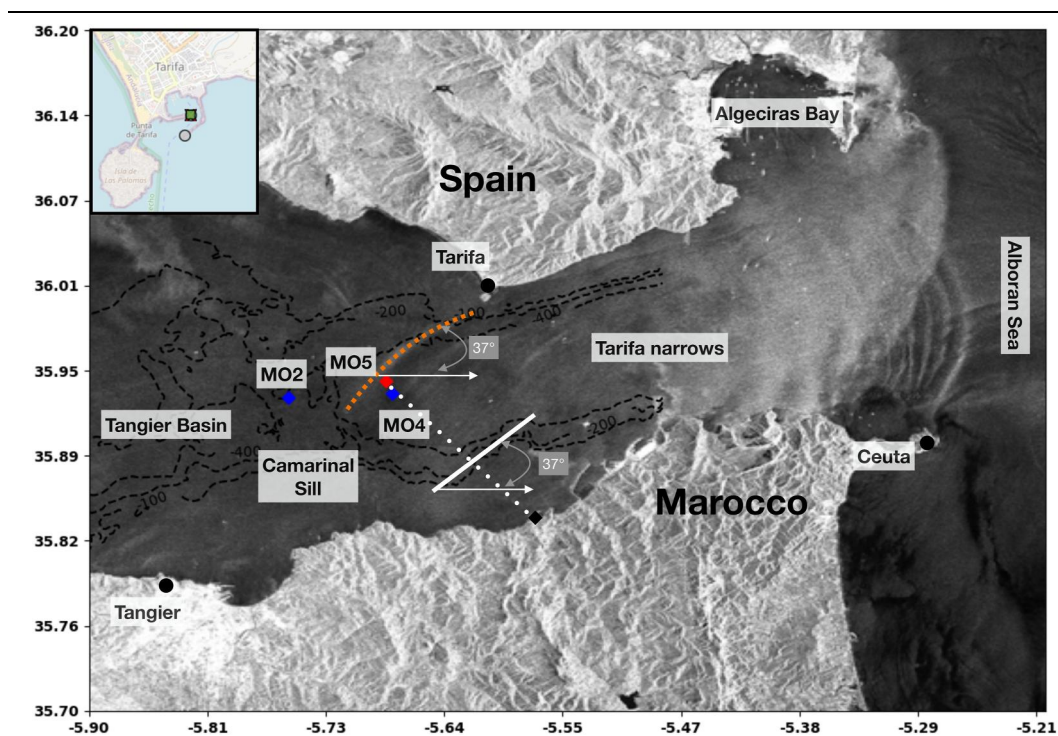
36.20
36.14
36.07
36.01
35.95
35.89
35.82
35.76
35.70

Tarifa
Punta de Tarifa
Isla de Las Palomas

Algeciras Bay
Spain
Tarifa
Alboran Sea
-200
-400
37°
Tarifa narrows
MO5
MO2
MO4
Tangier Basin
-400
-100
Camarinal Sill
37°
-200
Ceuta
Marocco
Tangier

-5.90
-5.81
-5.73
-5.64
-5.55
-5.47
-5.38
-5.29
-5.21